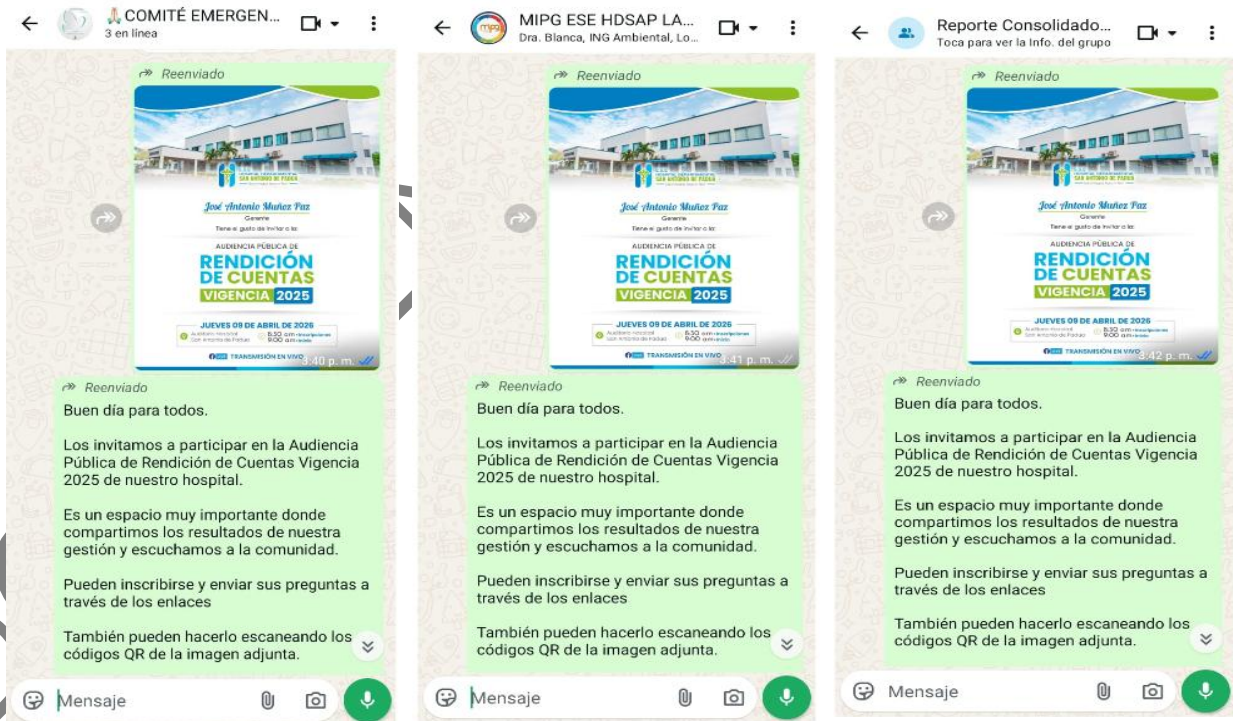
COMITÉ EMERGEN...
3 en línea

Reenviado

SAN ANTONIO DE PADUA

José Antonio Muñoz Paz
Gerente
Tiene el gusto de invitarlo a:

AUDIENCIA PÚBLICA DE
RENDICIÓN DE CUENTAS
VIGENCIA 2025

JUEVES 09 DE ABRIL DE 2026
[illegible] 8:30 am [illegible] 9:00 am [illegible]
TRANSMISIÓN EN VIVO
3:40 p. m.

Reenviado
Buen día para todos.

Los invitamos a participar en la Audiencia Pública de Rendición de Cuentas Vigencia 2025 de nuestro hospital.

Es un espacio muy importante donde compartimos los resultados de nuestra gestión y escuchamos a la comunidad.

Pueden inscribirse y enviar sus preguntas a través de los enlaces

También pueden hacerlo escaneando los códigos QR de la imagen adjunta.

Mensaje

MIPG ESE HDSAP LA...
Dra. Blanca, ING Ambiental, Lo...

Reenviado

SAN ANTONIO DE PADUA

José Antonio Muñoz Paz
Gerente
Tiene el gusto de invitarlo a:

AUDIENCIA PÚBLICA DE
RENDICIÓN DE CUENTAS
VIGENCIA 2025

JUEVES 09 DE ABRIL DE 2026
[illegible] 8:30 am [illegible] 9:00 am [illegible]
TRANSMISIÓN EN VIVO
3:41 p. m.

Reenviado
Buen día para todos.

Los invitamos a participar en la Audiencia Pública de Rendición de Cuentas Vigencia 2025 de nuestro hospital.

Es un espacio muy importante donde compartimos los resultados de nuestra gestión y escuchamos a la comunidad.

Pueden inscribirse y enviar sus preguntas a través de los enlaces

También pueden hacerlo escaneando los códigos QR de la imagen adjunta.

Mensaje

Reporte Consolidado...
Toca para ver la Info. del grupo

Reenviado

SAN ANTONIO DE PADUA

José Antonio Muñoz Paz
Gerente
Tiene el gusto de invitarlo a:

AUDIENCIA PÚBLICA DE
RENDICIÓN DE CUENTAS
VIGENCIA 2025

JUEVES 09 DE ABRIL DE 2026
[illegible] 8:30 am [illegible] 9:00 am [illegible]
TRANSMISIÓN EN VIVO
3:42 p. m.

Reenviado
Buen día para todos.

Los invitamos a participar en la Audiencia Pública de Rendición de Cuentas Vigencia 2025 de nuestro hospital.

Es un espacio muy importante donde compartimos los resultados de nuestra gestión y escuchamos a la comunidad.

Pueden inscribirse y enviar sus preguntas a través de los enlaces

También pueden hacerlo escaneando los códigos QR de la imagen adjunta.

Mensaje